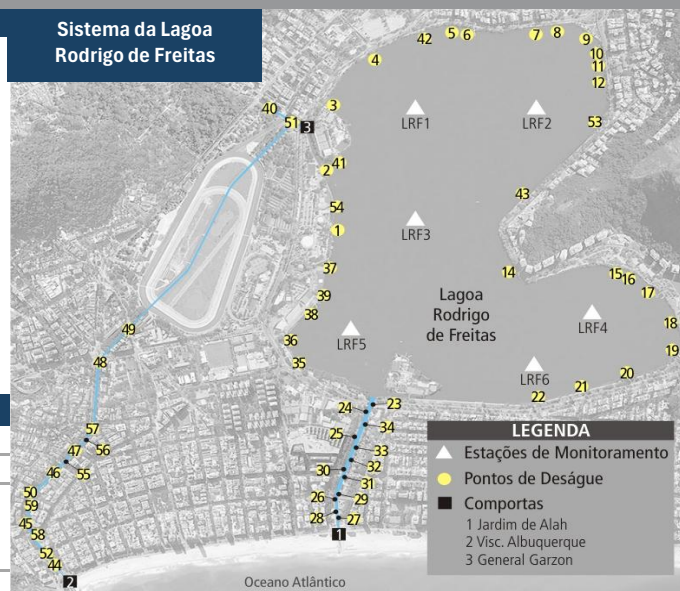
Sistema da Lagoa Rodrigo de Freitas

42 5 6 7 8 9 10 11 12 4 3 40 51 3 LRF1 LRF2 53 2 41 43 54 1 LRF3 37 14 15 16 17 39 38 Lagoa Rodrigo de Freitas 18 LRF4 49 36 LRF5 19 35 48 LRF6 20 21 22 24 23 57 56 25 34 47 33 55 46 30 32 31 50 59 26 29 45 58 28 27 1 52 44 2

LEGENDA
Estações de Monitoramento
Pontos de Deságue
Comportas
1 Jardim de Alah
2 Visc. Albuquerque
3 General Garzon

Oceano Atlântico